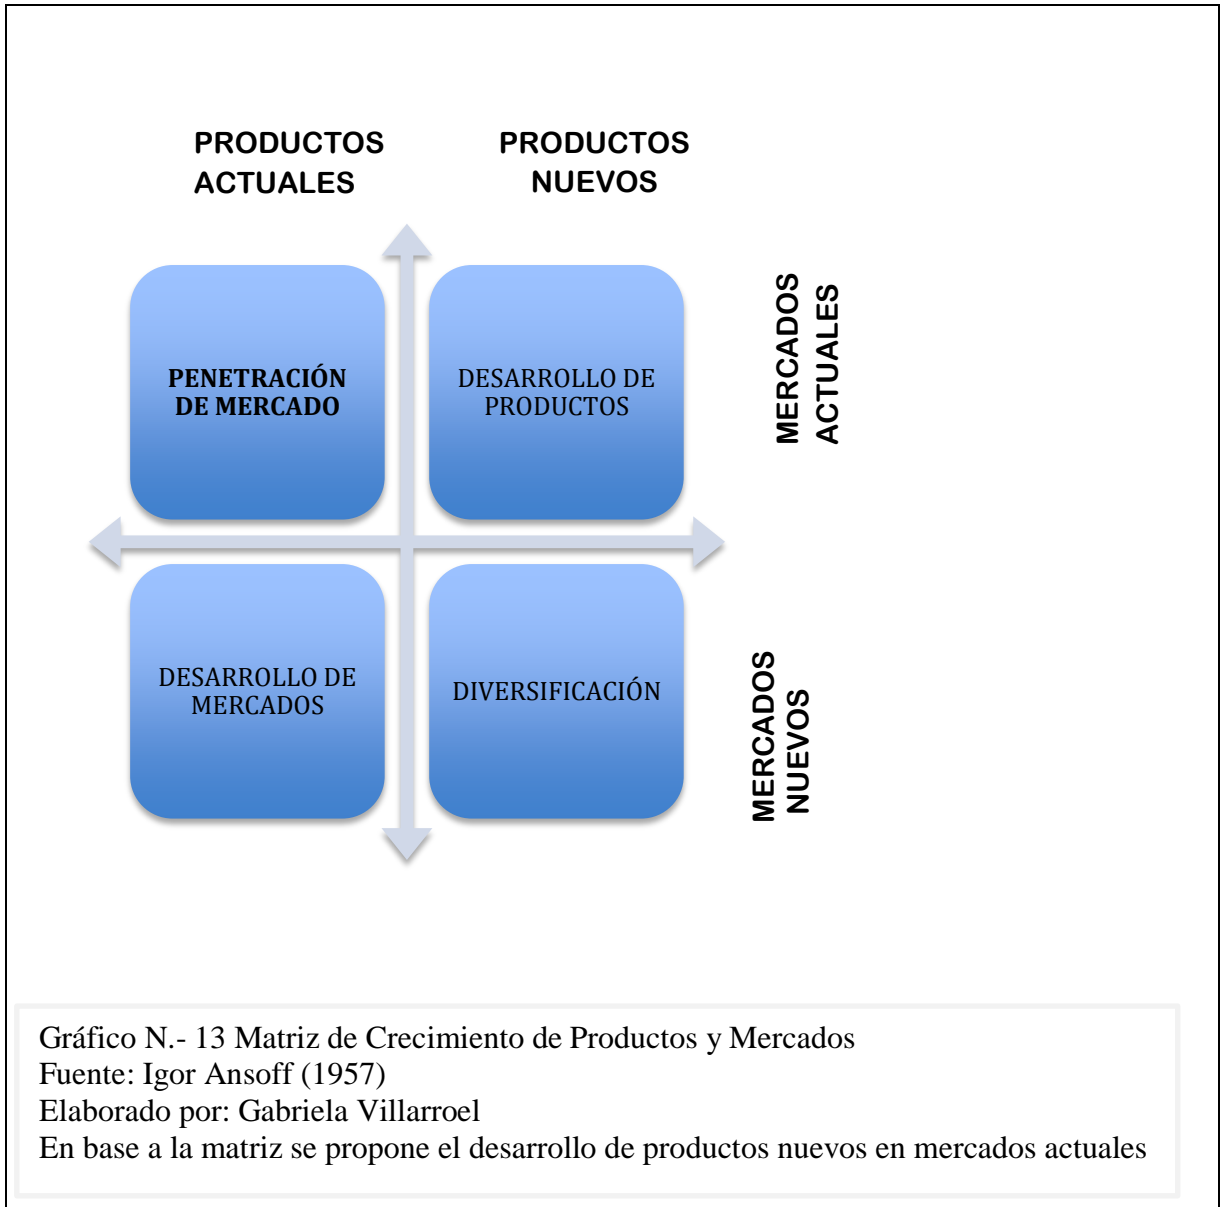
PRODUCTOS ACTUALES

PRODUCTOS NUEVOS

MERCADOS ACTUALES

PENETRACIÓN DE MERCADO

DESARROLLO DE PRODUCTOS

DESARROLLO DE MERCADOS

DIVERSIFICACIÓN

MERCADOS NUEVOS

Gráfico N.- 13 Matriz de Crecimiento de Productos y Mercados
Fuente: Igor Ansoff (1957)
Elaborado por: Gabriela Villarroel
En base a la matriz se propone el desarrollo de productos nuevos en mercados actuales